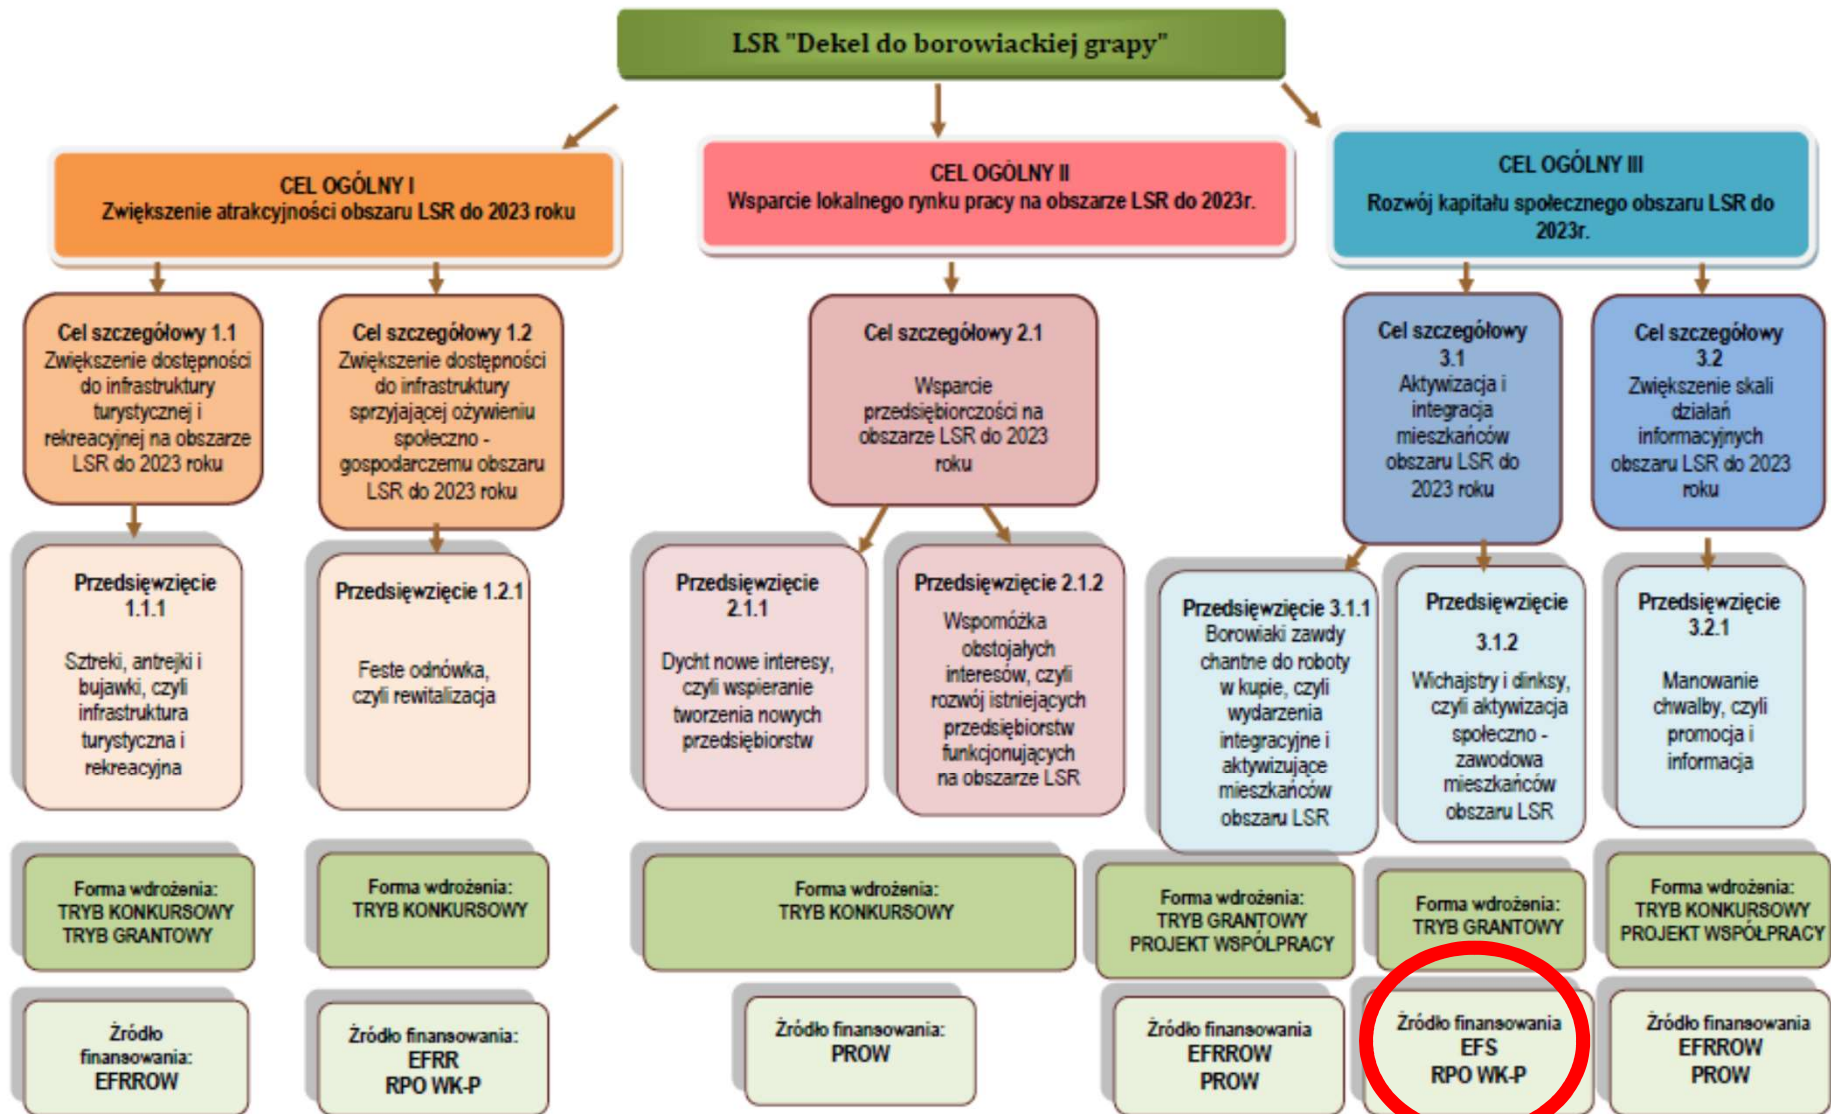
LSR "Dekel do borowiackiej grapy"

CEL OGÓLNY I
Zwiększenie atrakcyjności obszaru LSR do 2023 roku

CEL OGÓLNY II
Wsparcie lokalnego rynku pracy na obszarze LSR do 2023r.

CEL OGÓLNY III
Rozwój kapitału społecznego obszaru LSR do 2023r.

Cel szczegółowy 1.1
Zwiększenie dostępności do infrastruktury turystycznej i rekreacyjnej na obszarze LSR do 2023 roku

Cel szczegółowy 1.2
Zwiększenie dostępności do infrastruktury sprzyjającej ożywieniu społeczno - gospodarczemu obszaru LSR do 2023 roku

Cel szczegółowy 2.1
Wsparcie przedsiębiorczości na obszarze LSR do 2023 roku

Cel szczegółowy 3.1
Aktywizacja i integracja mieszkańców obszaru LSR do 2023 roku

Cel szczegółowy 3.2
Zwiększenie skali działań informacyjnych obszaru LSR do 2023 roku

Przedsięwzięcie 1.1.1
Sztreki, antrejki i bujawki, czyli infrastruktura turystyczna i rekreacyjna

Przedsięwzięcie 1.2.1
Feste odnówka, czyli rewitalizacja

Przedsięwzięcie 2.1.1
Dycht nowe interesy, czyli wspieranie tworzenia nowych przedsiębiorstw

Przedsięwzięcie 2.1.2
Wspomóżka obstojałych interesów, czyli rozwój istniejących przedsiębiorstw funkcjonujących na obszarze LSR

Przedsięwzięcie 3.1.1
Borowiaki zawdy chantne do roboty w kupie, czyli wydarzenia integracyjne i aktywizujące mieszkańców obszaru LSR

Przedsięwzięcie 3.1.2
Wichajstry i dinksy, czyli aktywizacja społeczno - zawodowa mieszkańców obszaru LSR

Przedsięwzięcie 3.2.1
Manowanie chwalby, czyli promocja i informacja

Forma wdrożenia:
TRYB KONKURSOWY
TRYB GRANTOWY

Forma wdrożenia:
TRYB KONKURSOWY

Forma wdrożenia:
TRYB KONKURSOWY

Forma wdrożenia:
TRYB GRANTOWY
PROJEKT WSPÓLPRACY

Forma wdrożenia:
TRYB GRANTOWY

Forma wdrożenia:
TRYB KONKURSOWY
PROJEKT WSPÓŁPRACY

Źródło finansowania:
EFRROW

Źródło finansowania:
EFRR
RPO WK-P

Źródło finansowania:
PROW

Źródło finansowania
EFRROW
PROW

Źródło finansowania
EFS
RPO WK-P

Źródło finansowania
EFRROW
PROW